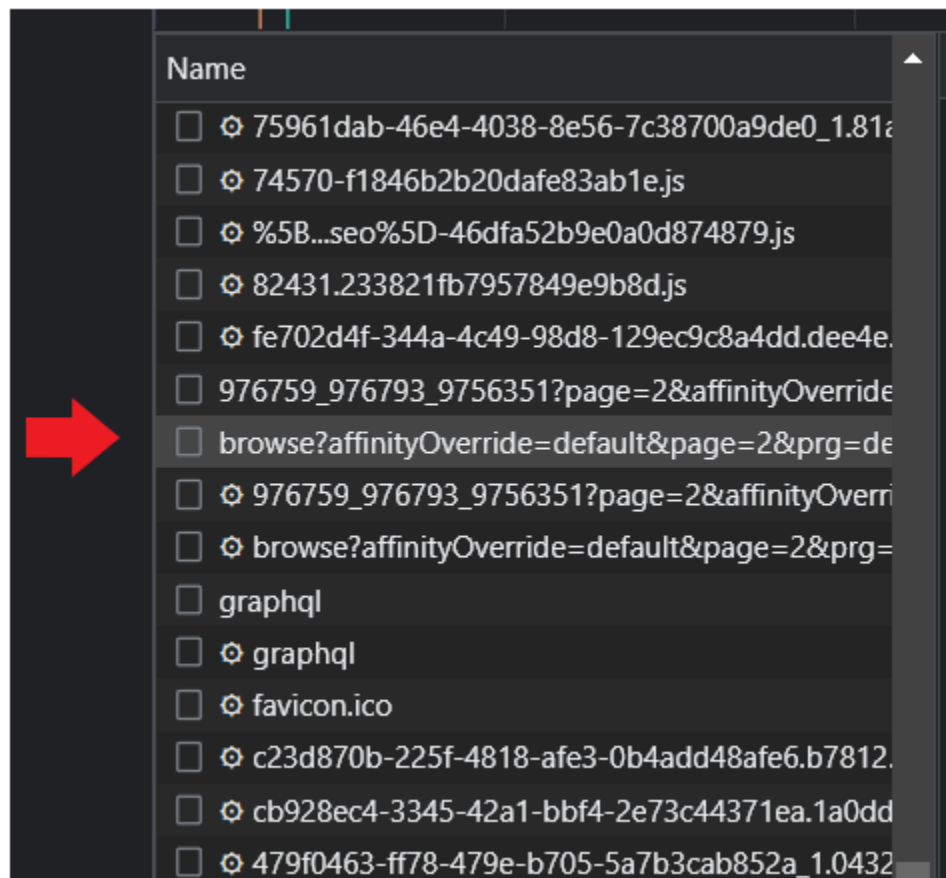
Name

75961dab-46e4-4038-8e56-7c38700a9de0_1.81a

74570-f1846b2b20dafe83ab1e.js

%5B...seo%5D-46dfa52b9e0a0d874879.js

82431.233821fb7957849e9b8d.js

fe702d4f-344a-4c49-98d8-129ec9c8a4dd.dee4e.

976759_976793_9756351?page=2&affinityOverride

browse?affinityOverride=default&page=2&prg=de

976759_976793_9756351?page=2&affinityOverri

browse?affinityOverride=default&page=2&prg=

graphql

graphql

favicon.ico

c23d870b-225f-4818-afe3-0b4add48afe6.b7812.

cb928ec4-3345-42a1-bbf4-2e73c44371ea.1a0dd

479f0463-ff78-479e-b705-5a7b3cab852a_1.0432